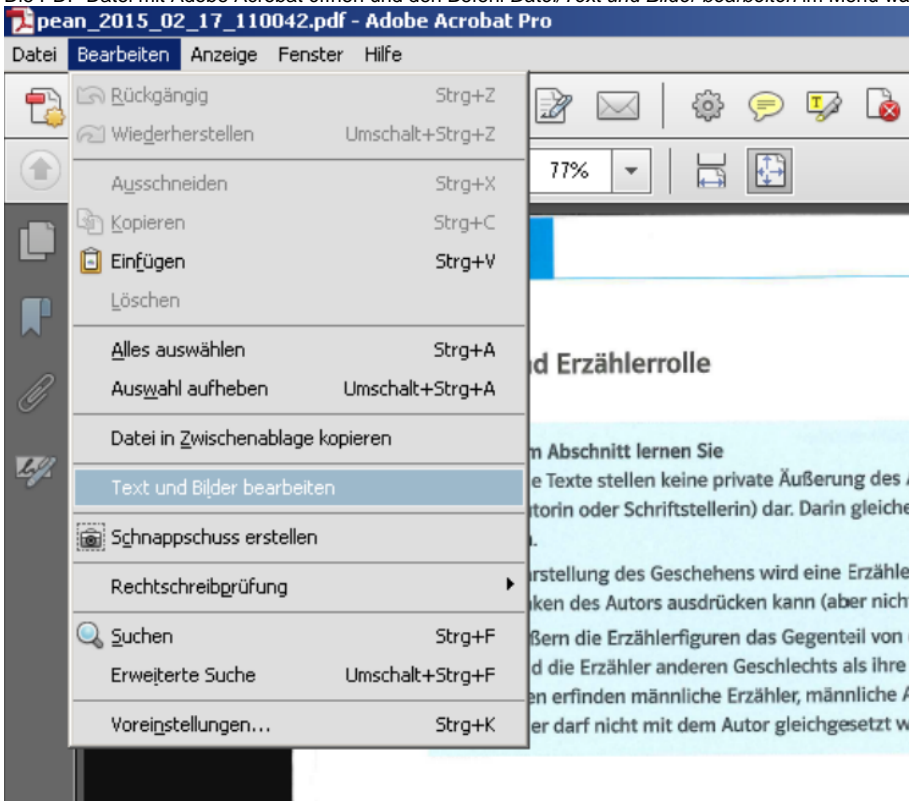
pean_2015_02_17_110042.pdf - Adobe Acrobat Pro

Datei Bearbeiten Anzeige Fenster Hilfe

Rückgängig Strg+Z
Wiederherstellen Umschalt+Strg+Z
Ausschneiden Strg+X
Kopieren Strg+C
Einfügen Strg+V
Löschen
Alles auswählen Strg+A
Auswahl aufheben Umschalt+Strg+A
Datei in Zwischenablage kopieren
Text und Bilder bearbeiten
Schnappschuss erstellen
Rechtschreibprüfung
Suchen Strg+F
Erweiterte Suche Umschalt+Strg+F
Voreinstellungen... Strg+K

77%

d Erzählerrolle

m Abschnitt lernen Sie
e Texte stellen keine private Äußerung des
torin oder Schriftstellerin) dar. Darin gleiche
rstellung des Geschehens wird eine Erzähle
ken des Autors ausdrücken kann (aber nicht
ßern die Erzählerfiguren das Gegenteil von
d die Erzähler anderen Geschlechts als ihre
en erfinden männliche Erzähler, männliche A
er darf nicht mit dem Autor gleichgesetzt w